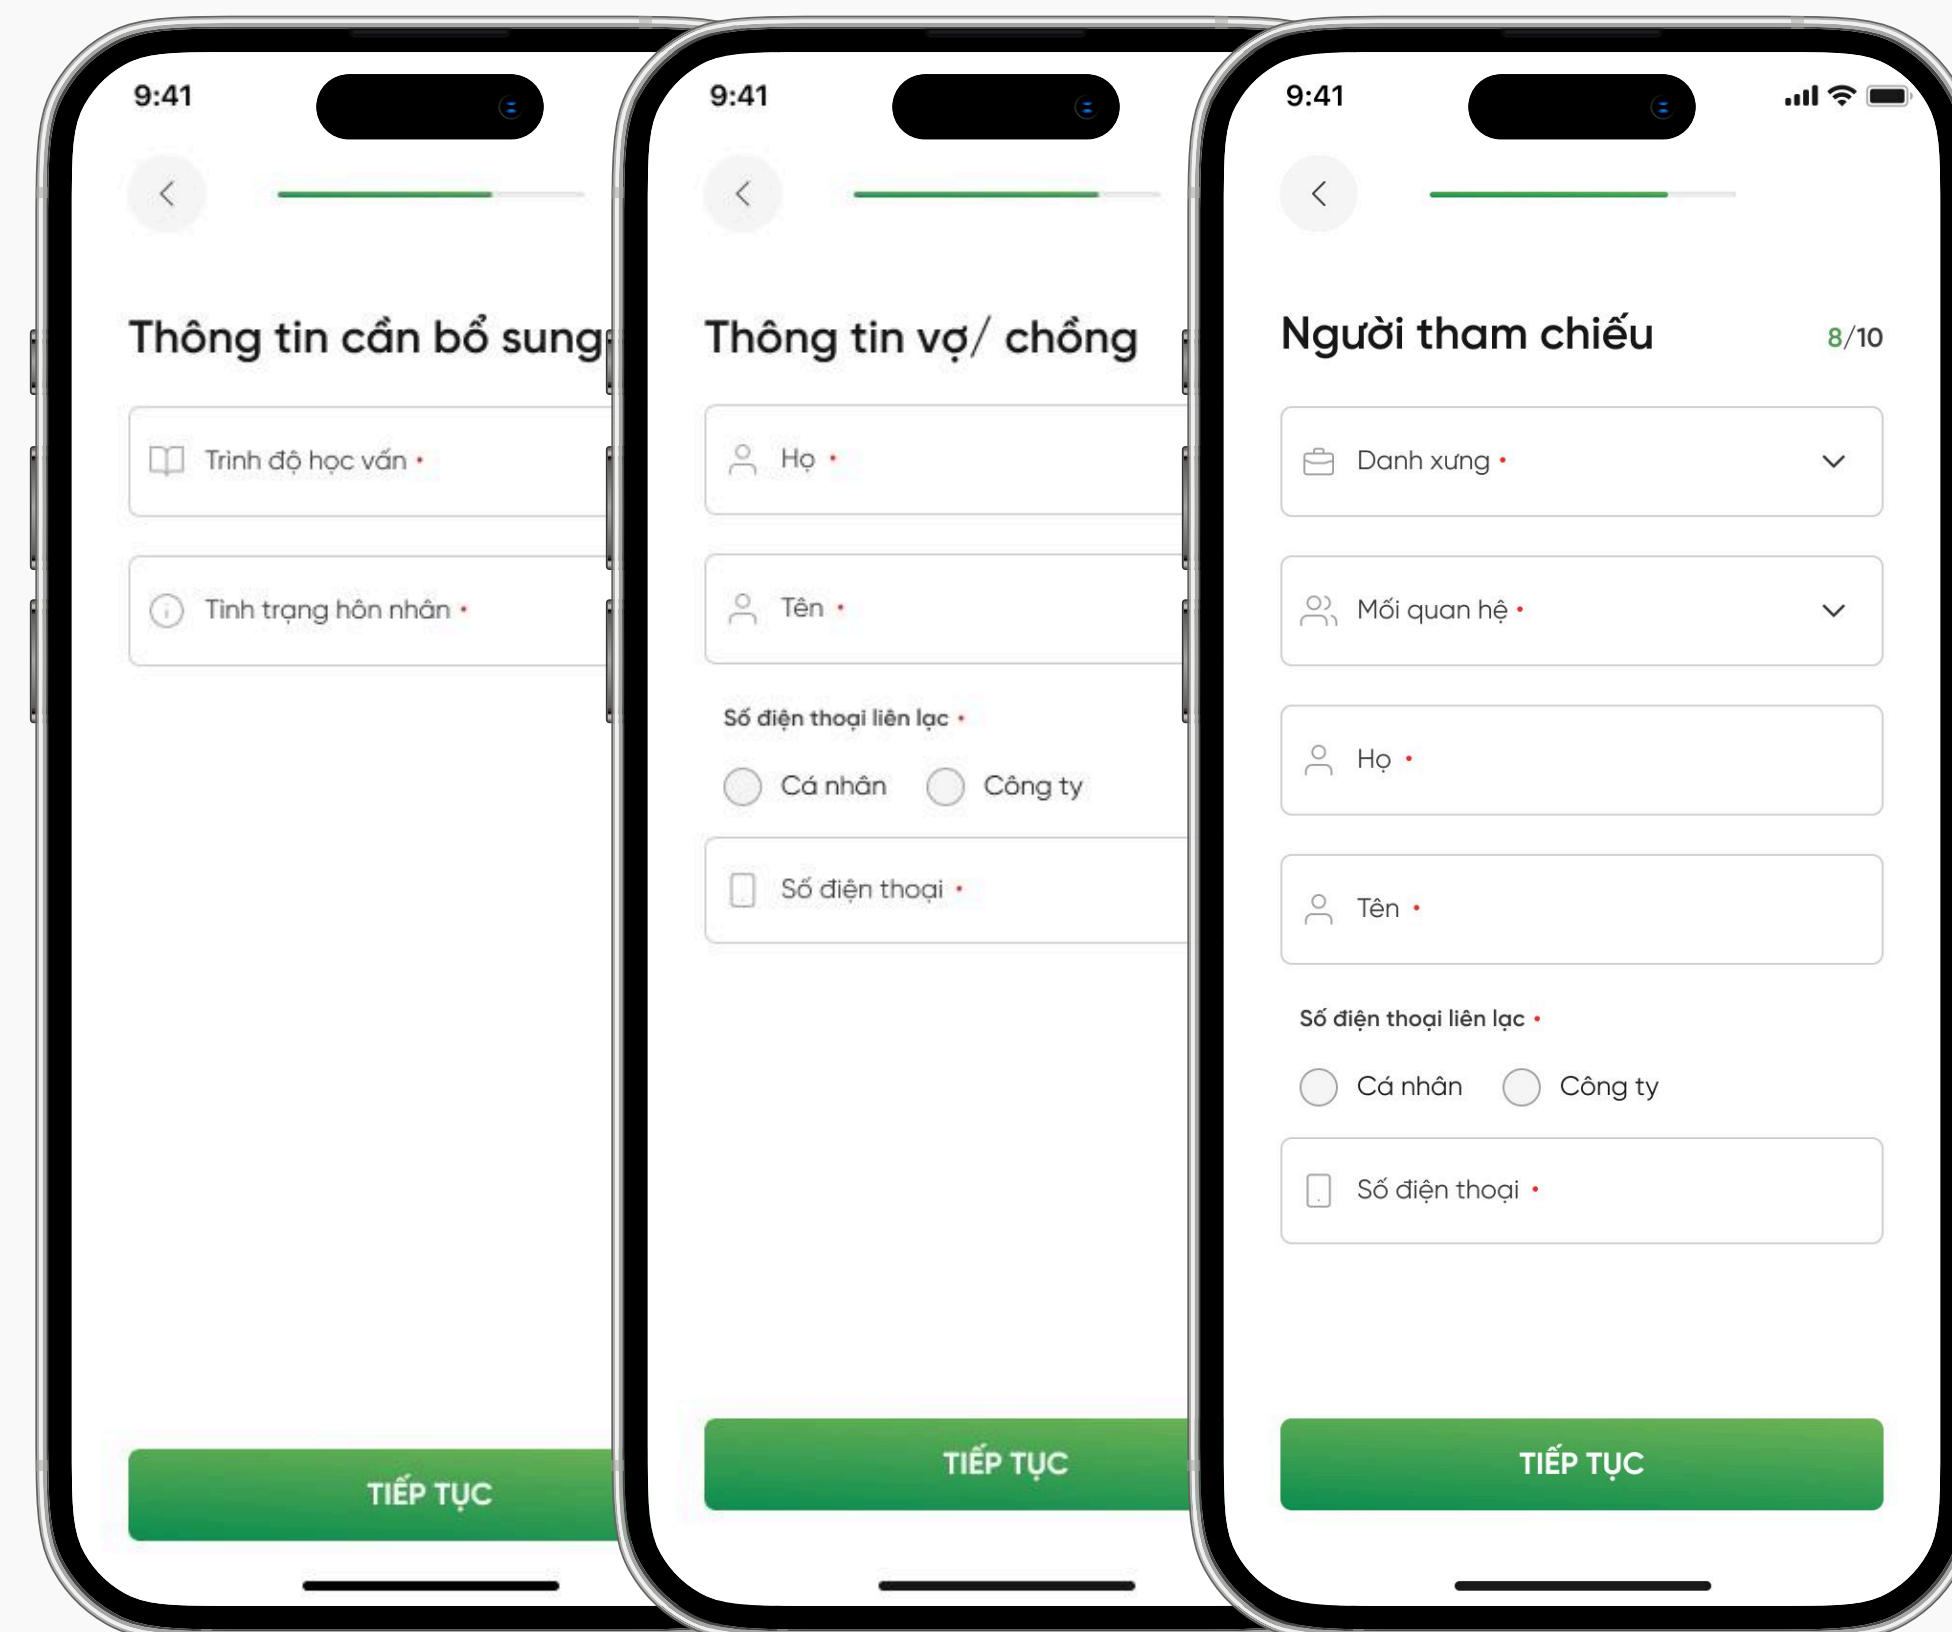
9:41

Thông tin cần bổ sung

Trình độ học vấn •

Tình trạng hôn nhân •

TIẾP TỤC

9:41

Thông tin vợ/ chồng

Họ •

Tên •

Số điện thoại liên lạc •

Cá nhân Công ty

Số điện thoại •

TIẾP TỤC

9:41

Người tham chiếu 8/10

Danh xưng •

Mối quan hệ •

Họ •

Tên •

Số điện thoại liên lạc •

Cá nhân Công ty

Số điện thoại •

TIẾP TỤC